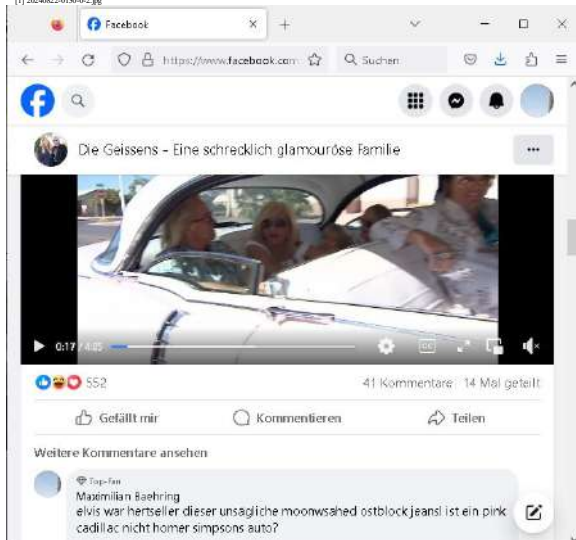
[1] 20240823-0150-0-2.jpg

Facebook

https://www.facebook.com

Suchen

Die Geissens - Eine schrecklich glamouröse Familie

···

0:17 / 4:05

552

41 Kommentare 14 Mal geteilt

Gefällt mir

Kommentieren

Teilen

Weitere Kommentare ansehen

Top-Fan
Maximilian Baehring
elvis war hertseller dieser unsagliche moonwsahed ostblock jeansl ist ein pink cadillac nicht homer simpsons auto?